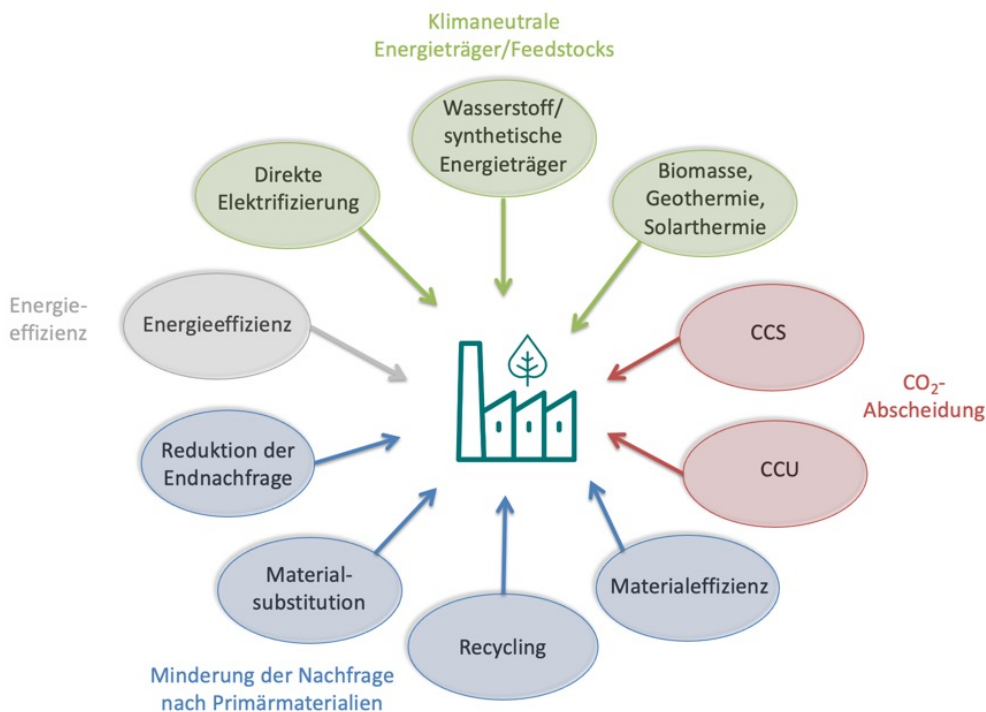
Klimaneutrale Energieträger/Feedstocks

Wasserstoff/ synthetische Energieträger

Direkte Elektrifizierung

Biomasse, Geothermie, Solarthermie

Energieeffizienz

Energieeffizienz

CCS

$CO_2$-Abscheidung

Reduktion der Endnachfrage

CCU

Material-substitution

Materialeffizienz

Recycling

Minderung der Nachfrage nach Primärmaterialien